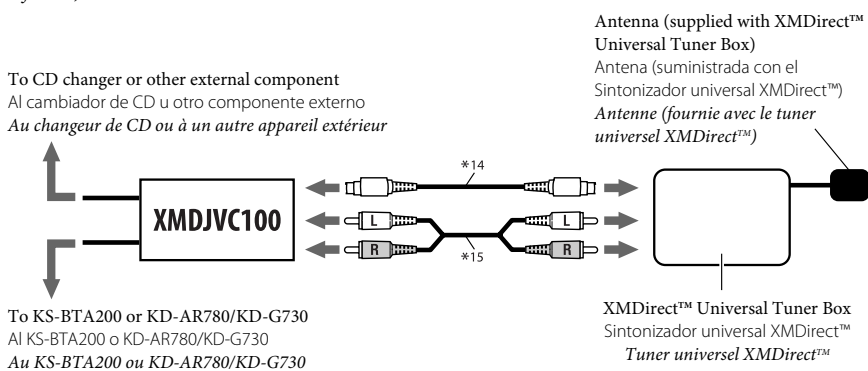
Antenna (supplied with XMDirect™ Universal Tuner Box)
Antena (suministrada con el Sintonizador universal XMDirect™)
*Antenne (fournie avec le tuner universel XMDirect™)*

To CD changer or other external component
Al cambiador de CD u otro componente externo
*Au changeur de CD ou à un autre appareil extérieur*

*14

XMDJVC100

L

L

R

R

*15

To KS-BTA200 or KD-AR780/KD-G730
Al KS-BTA200 o KD-AR780/KD-G730
*Au KS-BTA200 ou KD-AR780/KD-G730*

XMDirect™ Universal Tuner Box
Sintonizador universal XMDirect™
*Tuner universel XMDirect™*